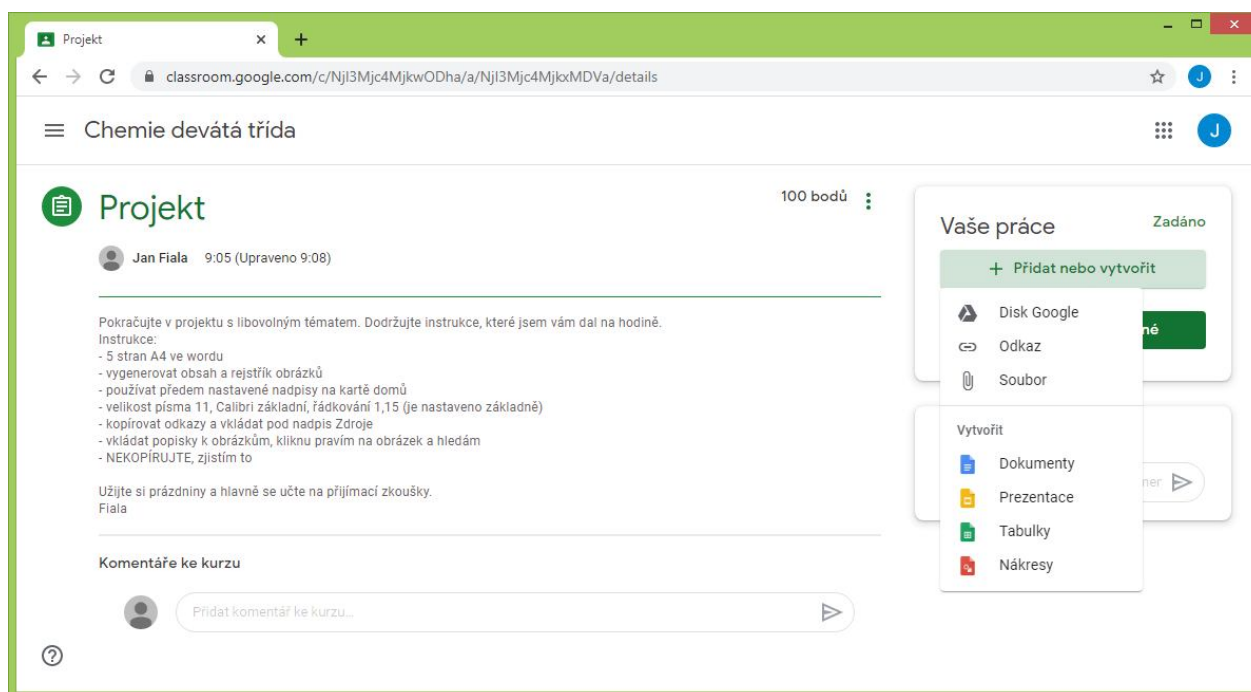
Projekt ×

classroom.google.com/c/NjI3Mjc4MjkwODha/a/NjI3Mjc4MjkxMDVa/details

J

Chemie devátá třída

J

Projekt

100 bodů

Jan Fiala 9:05 (Upraveno 9:08)

Pokračujte v projektu s libovolným tématem. Dodržujte instrukce, které jsem vám dal na hodině.
Instrukce:
- 5 stran A4 ve wordu
- vygenerovat obsah a rejstřík obrázků
- používat předem nastavené nadpisy na kartě domů
- velikost písma 11, Calibri základní, řádkování 1,15 (je nastaveno základně)
- kopírovat odkazy a vkládat pod nadpis Zdroje
- vkládat popisky k obrázkům, kliknu pravím na obrázek a hledám
- NEKOPÍRUJTE, zjistím to

Užijte si prázdniny a hlavně se učte na přijímací zkoušky.
Fiala

Komentáře ke kurzu

Přidat komentář ke kurzu...

Vaše práce

Zadáno

+ Přidat nebo vytvořit

Disk Google

Odkaz

Soubor

Vytvořit

Dokumenty

Prezentace

Tabulky

Nákresy

né

ner